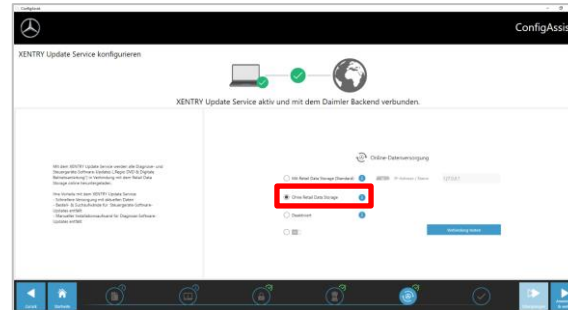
ConfigAssist

ConfigAssis

XENTRY Update Service konfigurieren

XENTRY Update Service aktiv und mit dem Daimler Backend verbunden.

Mit dem XENTRY Update Service werden alle Diagnose- und Steuergeräte-Software-Updates (»Regio DVD & Digitale Betriebsanleitung«) in Verbindung mit dem Retail Data Storage online bereitgestellt.

Ihre Vorteile mit dem XENTRY Update Service:
- Schnellere Versorgung mit aktuellen Daten
- Bedarf- & Suchaufwände für Steuergeräte-Software-Updates entfällt
- Manueller Installationsaufwand für Diagnose-Software-Updates entfällt

Online-Datenversorgung

Mit Retail Data Storage (Standard)

IP-Adresse / Name

Ohne Retail Data Storage

Dateiinvent

Verbindung testen

Zurück

Startseite